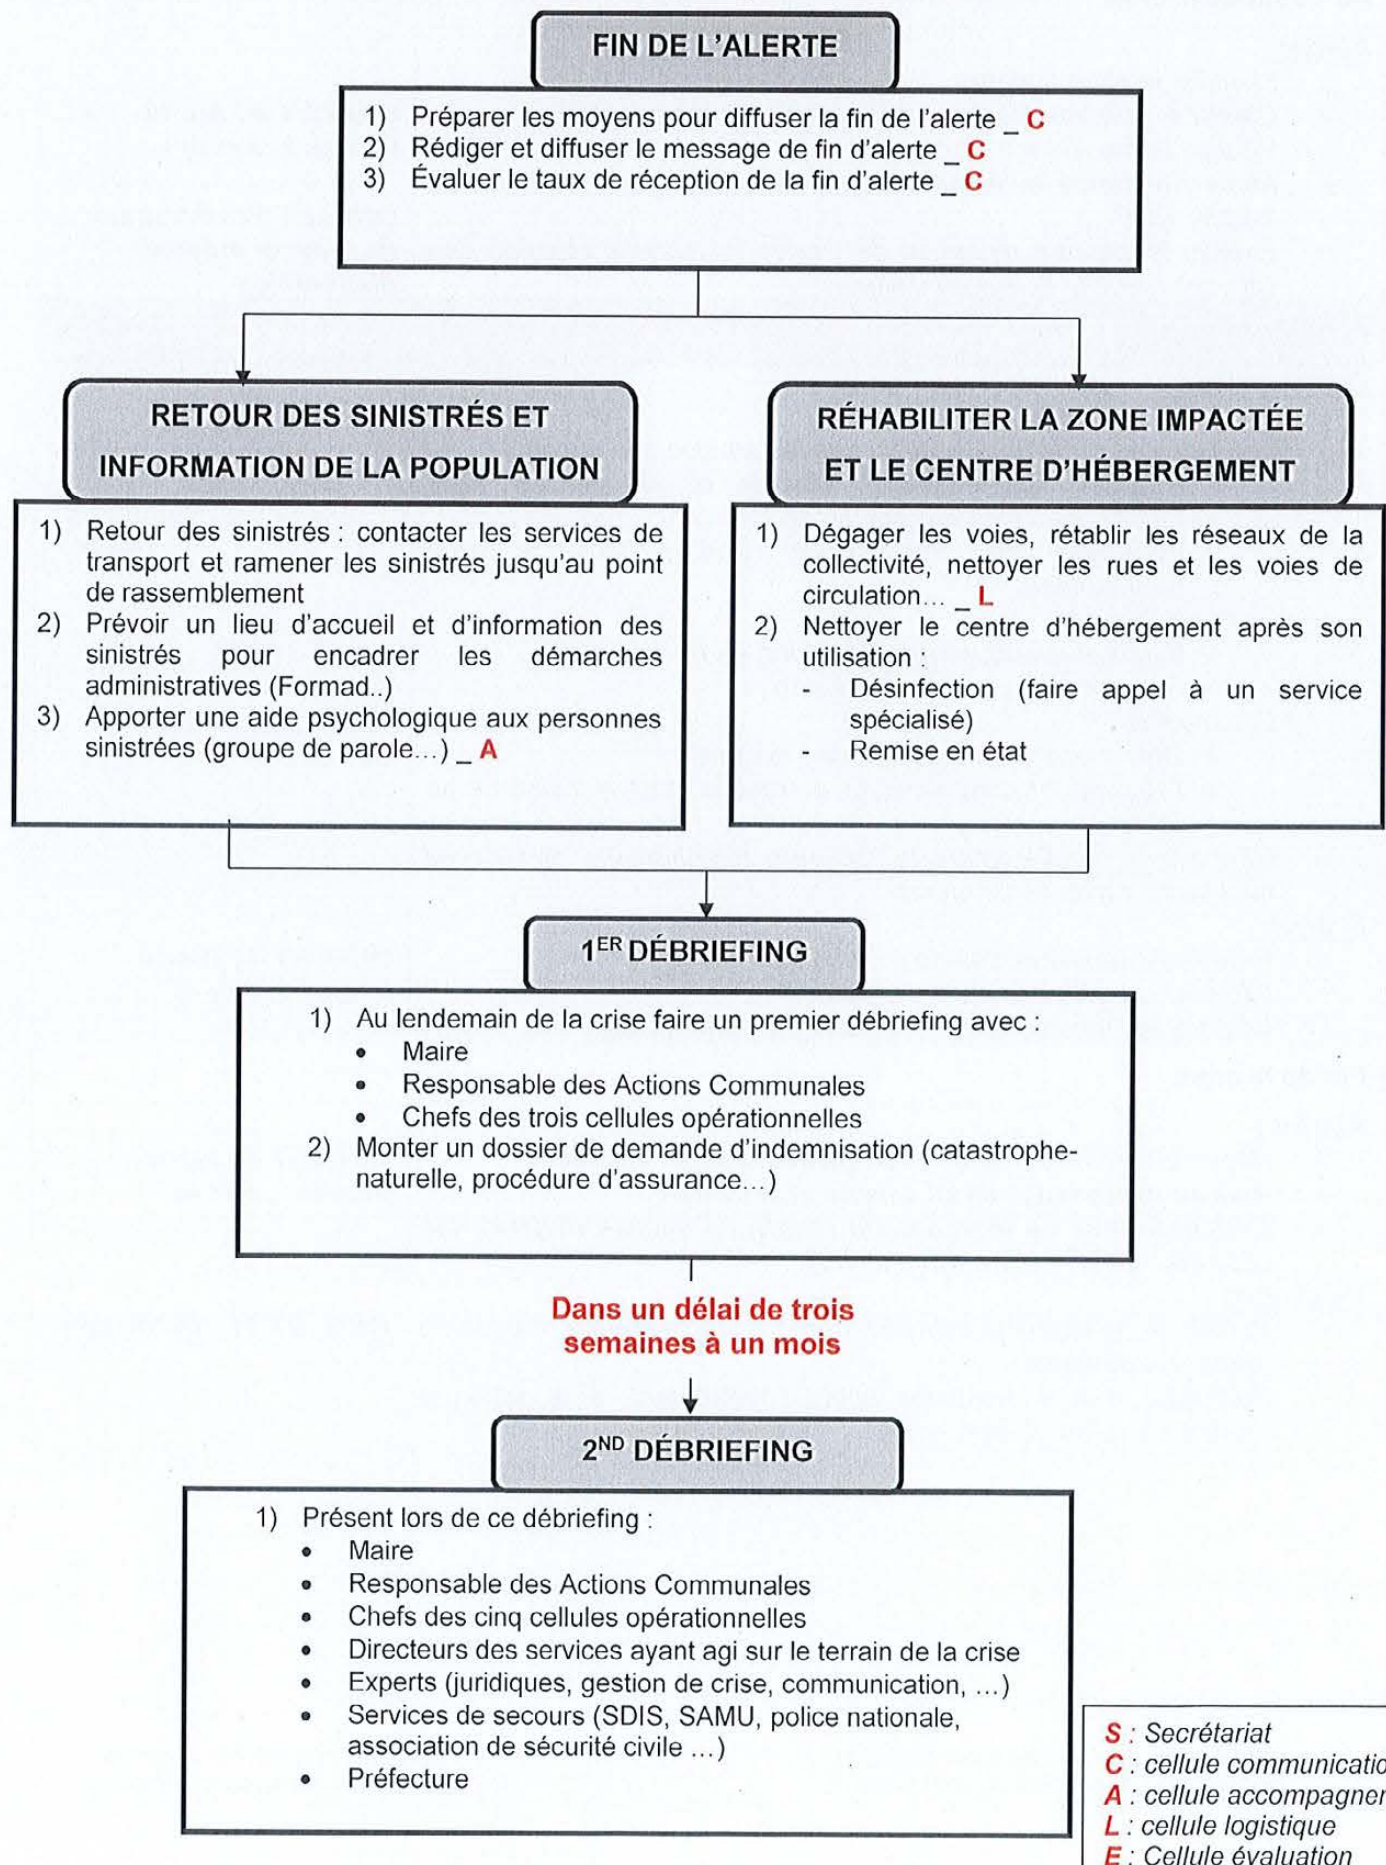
FIN DE L'ALERTE

1) Préparer les moyens pour diffuser la fin de l'alerte _ C
2) Rédiger et diffuser le message de fin d'alerte _ C
3) Évaluer le taux de réception de la fin d'alerte _ C

RETOUR DES SINISTRÉS ET INFORMATION DE LA POPULATION

1) Retour des sinistrés : contacter les services de transport et ramener les sinistrés jusqu'au point de rassemblement
2) Prévoir un lieu d'accueil et d'information des sinistrés pour encadrer les démarches administratives (Formad..)
3) Apporter une aide psychologique aux personnes sinistrées (groupe de parole…) _ A

RÉHABILITER LA ZONE IMPACTÉE ET LE CENTRE D'HÉBERGEMENT

1) Dégager les voies, rétablir les réseaux de la collectivité, nettoyer les rues et les voies de circulation… _ L
2) Nettoyer le centre d'hébergement après son utilisation :
- Désinfection (faire appel à un service spécialisé)
- Remise en état

1$^{ER}$ DÉBRIEFING

1) Au lendemain de la crise faire un premier débriefing avec :
• Maire
• Responsable des Actions Communales
• Chefs des trois cellules opérationnelles
2) Monter un dossier de demande d'indemnisation (catastrophe-naturelle, procédure d'assurance…)

Dans un délai de trois semaines à un mois

2$^{ND}$ DÉBRIEFING

1) Présent lors de ce débriefing :
• Maire
• Responsable des Actions Communales
• Chefs des cinq cellules opérationnelles
• Directeurs des services ayant agi sur le terrain de la crise
• Experts (juridiques, gestion de crise, communication, …)
• Services de secours (SDIS, SAMU, police nationale, association de sécurité civile …)
• Préfecture

S : Secrétariat
C : cellule communicatio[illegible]
A : cellule accompagne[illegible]
L : cellule logistique
E : Cellule évaluation